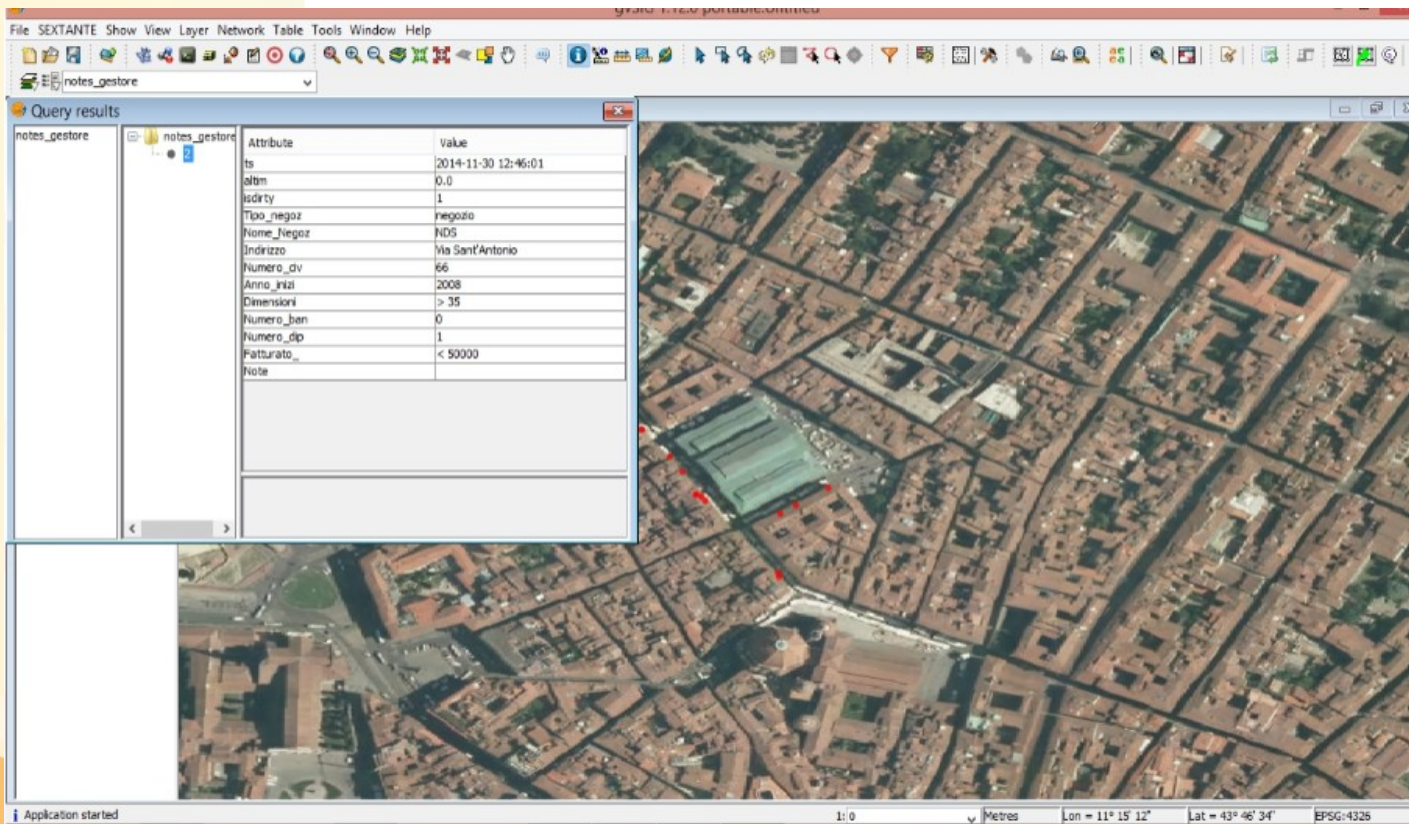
gvSIG 1.12.0 portable.untitled

File SEXTANTE Show View Layer Network Table Tools Window Help

notes_gestore

Query results

notes_gestore

notes_gestore
2

| Attribute | Value |
|---|---|
| ts | 2014-11-30 12:46:01 |
| altim | 0.0 |
| isdirty | 1 |
| Tipo_negoz | negozio |
| Nome_Negoz | NDS |
| Indirizzo | Via Sant'Antonio |
| Numero_civ | 66 |
| Anno_inizi | 2008 |
| Dimensioni | > 35 |
| Numero_ban | 0 |
| Numero_dip | 1 |
| Fatturato_ | < 50000 |
| Note | |

Application started

1: 0

Metres

Lon = 11° 15' 12"

Lat = 43° 46' 34"

EPSG:4326